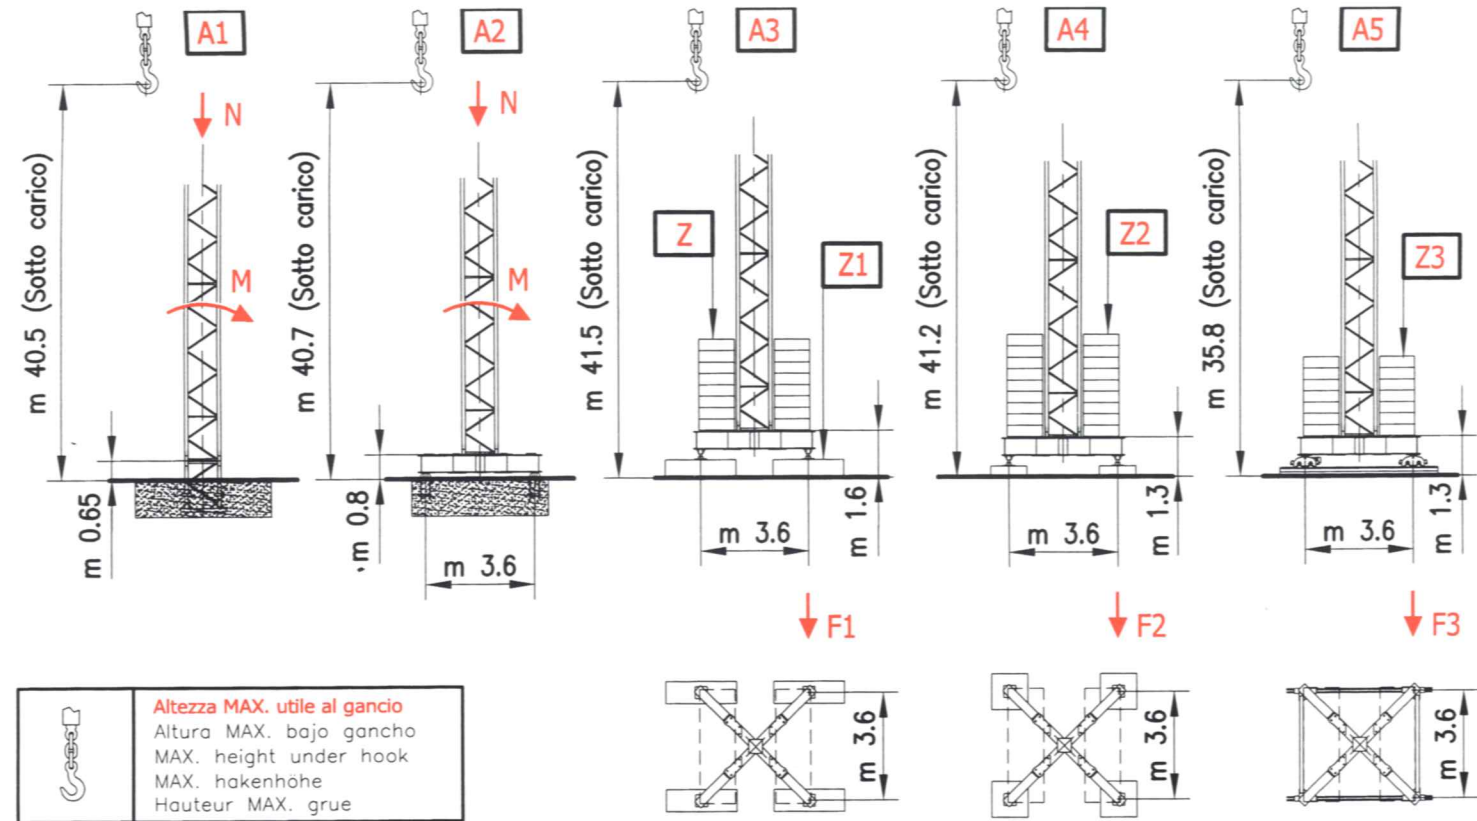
A1

N

M

m 40.5 (Sotto carico)

m 0.65

A2

N

M

m 40.7 (Sotto carico)

m 0.8

m 3.6

A3

Z

Z1

m 41.5 (Sotto carico)

m 3.6

m 1.6

F1

m 3.6

A4

Z2

m 41.2 (Sotto carico)

m 3.6

m 1.3

F2

m 3.6

A5

Z3

m 35.8 (Sotto carico)

m 3.6

m 1.3

F3

m 3.6

Altezza MAX. utile al gancio
Altura MAX. bajo gancho
MAX. height under hook
MAX. hakenhöhe
Hauteur MAX. grue